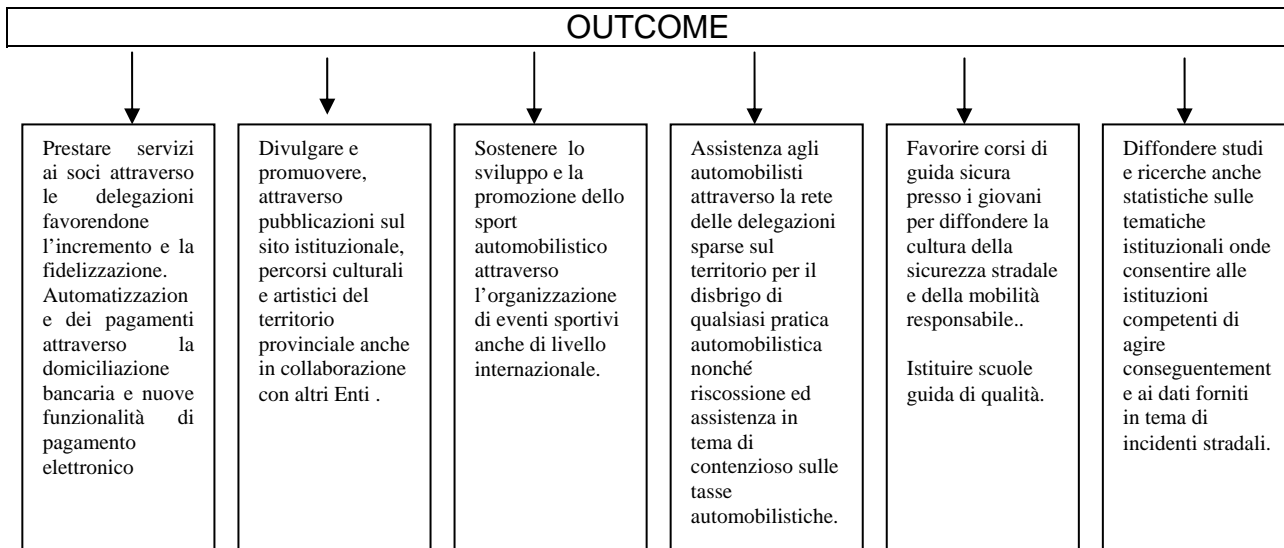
OUTCOME

Prestare servizi ai soci attraverso le delegazioni favorendone l'incremento e la fidelizzazione. Automatizzazione dei pagamenti attraverso la domiciliazione bancaria e nuove funzionalità di pagamento elettronico

Divulgare e promuovere, attraverso pubblicazioni sul sito istituzionale, percorsi culturali e artistici del territorio provinciale anche in collaborazione con altri Enti .

Sostenere lo sviluppo e la promozione dello sport automobilistico attraverso l'organizzazione di eventi sportivi anche di livello internazionale.

Assistenza agli automobilisti attraverso la rete delle delegazioni sparse sul territorio per il disbrigo di qualsiasi pratica automobilistica nonché riscossione ed assistenza in tema di contenzioso sulle tasse automobilistiche.

Favorire corsi di guida sicura presso i giovani per diffondere la cultura della sicurezza stradale e della mobilità responsabile..

Istituire scuole guida di qualità.

Diffondere studi e ricerche anche statistiche sulle tematiche istituzionali onde consentire alle istituzioni competenti di agire conseguentemente ai dati forniti in tema di incidenti stradali.